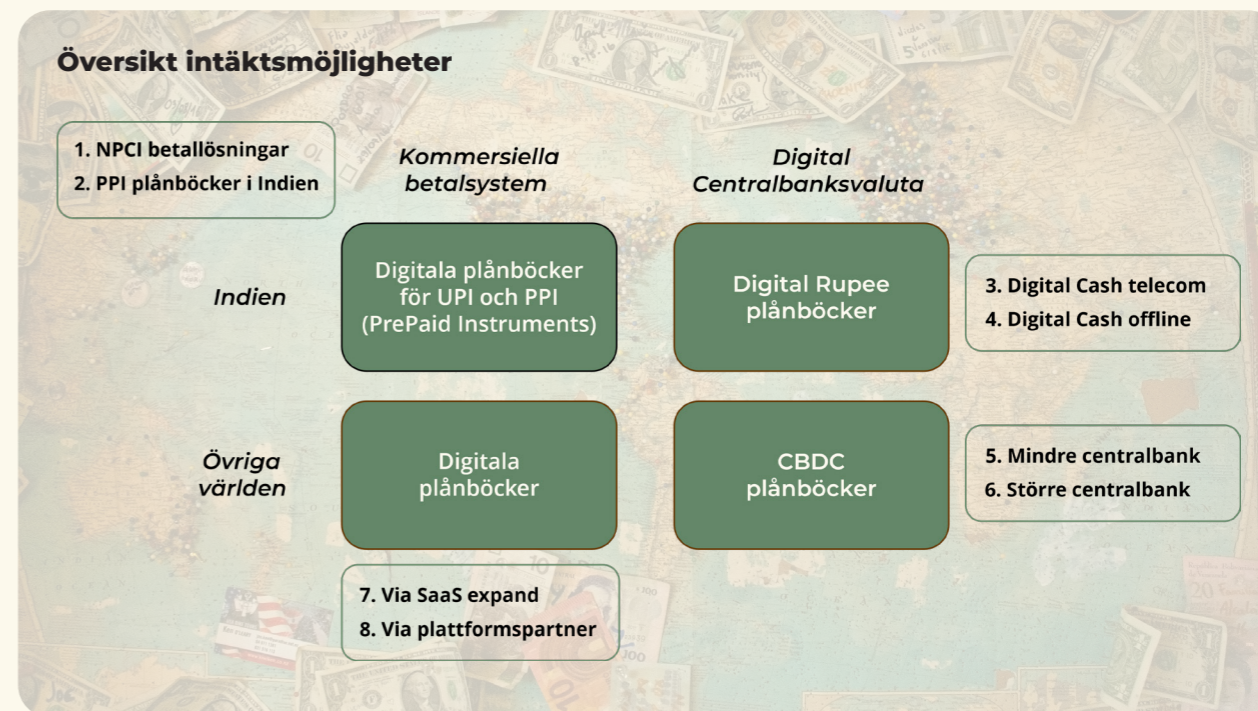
Översikt intäktsmöjligheter

1. NPCI betallösningar
2. PPI plånböcker i Indien

Kommersiella betalsystem

Digital Centralbanksvaluta

Indien

Digitala plånböcker för UPI och PPI (PrePaid Instruments)

Digital Rupee plånböcker

3. Digital Cash telecom
4. Digital Cash offline

Övriga världen

Digitala plånböcker

CBDC plånböcker

5. Mindre centralbank
6. Större centralbank

7. Via SaaS expand
8. Via plattformspartner